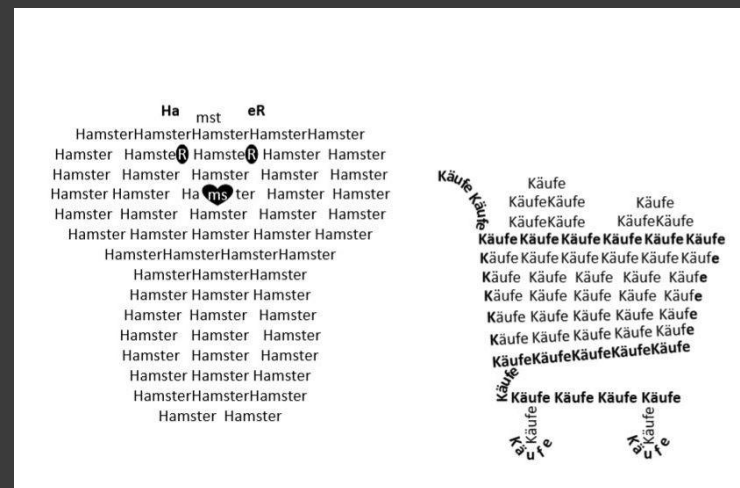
Ha mst eR
HamsterHamsterHamsterHamsterHamster
Hamster HamsteR HamsteR Hamster Hamster
Hamster Hamster Hamster Hamster Hamster
Hamster Hamster Hams ter Hamster Hamster
Hamster Hamster Hamster Hamster Hamster
Hamster Hamster Hamster Hamster Hamster
HamsterHamsterHamsterHamster
HamsterHamsterHamster
Hamster Hamster Hamster
Hamster Hamster Hamster
Hamster Hamster Hamster
Hamster Hamster Hamster
Hamster Hamster Hamster
HamsterHamsterHamster
Hamster Hamster

Käufe Käufe
Käufe
KäufeKäufe Käufe
KäufeKäufe KäufeKäufe
Käufe Käufe Käufe Käufe Käufe Käufe
Käufe Käufe Käufe Käufe Käufe Käufe
Käufe Käufe Käufe Käufe Käufe
Käufe Käufe Käufe Käufe Käufe
Käufe Käufe Käufe Käufe Käufe
Käufe Käufe Käufe Käufe Käufe
KäufeKäufeKäufeKäufeKäufe
Käufe
Käufe Käufe Käufe Käufe
Käufe Käufe